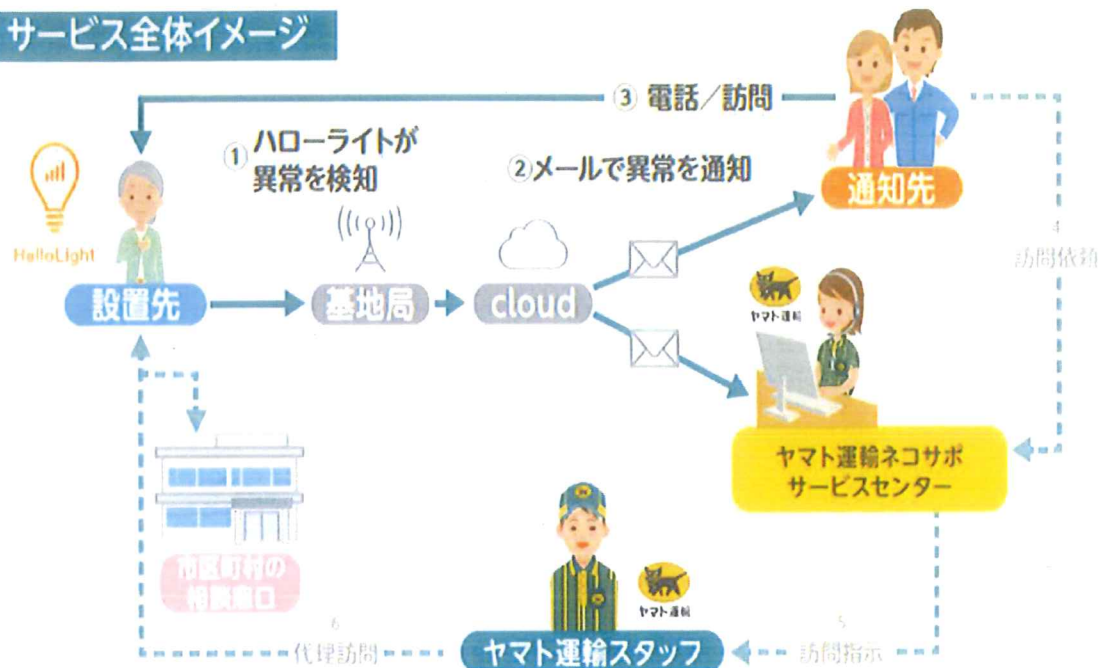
サービス全体イメージ

③ 電話／訪問

① ハローライトが異常を検知

② メールで異常を通知

HelloLight

設置先

基地局

cloud

通知先

4
訪問依頼

ヤマト運輸

ヤマト運輸ネコサポサービスセンター

市区町村の相談窓口

ヤマト運輸

6
代理訪問

ヤマト運輸スタッフ

5
訪問指示